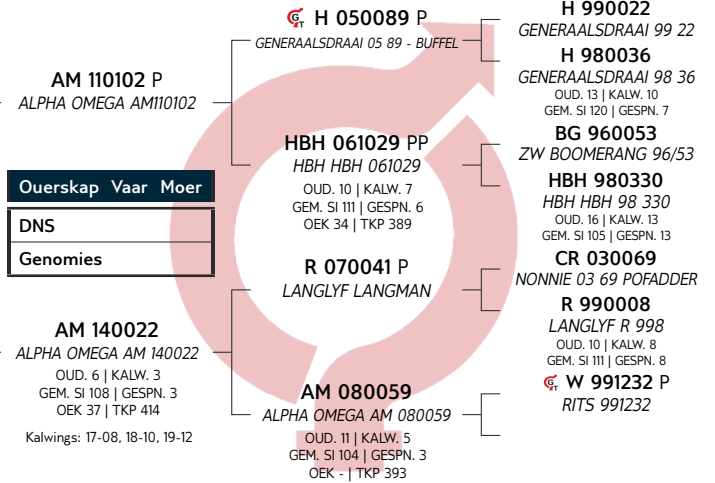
H 050089 P
GENERAALSDRAAI 05 89 - BUFFEL

H 990022
GENERAALSDRAAI 99 22

H 980036
GENERAALSDRAAI 98 36
OUD. 13 | KALW. 10
GEM. SI 120 | GESPN. 7

AM 110102 P
ALPHA OMEGA AM110102

HBH 061029 PP
HBH HBH 061029
OUD. 10 | KALW. 7
GEM. SI 111 | GESPN. 6
OEK 34 | TKP 389

BG 960053
ZW BOOMERANG 96/53

HBH 980330
HBH HBH 98 330
OUD. 16 | KALW. 13
GEM. SI 105 | GESPN. 13

Ouerskap Vaar Moer

DNS

Genomies

R 070041 P
LANGLYF LANGMAN

CR 030069
NONNIE 03 69 POFADDER

R 990008
LANGLYF R 998
OUD. 10 | KALW. 8
GEM. SI 111 | GESPN. 8

AM 140022
ALPHA OMEGA AM 140022
OUD. 6 | KALW. 3
GEM. SI 108 | GESPN. 3
OEK 37 | TKP 414

Kalwings: 17-08, 18-10, 19-12

AM 080059
ALPHA OMEGA AM 080059
OUD. 11 | KALW. 5
GEM. SI 104 | GESPN. 3
OEK - | TKP 393

W 991232 P
RITS 991232